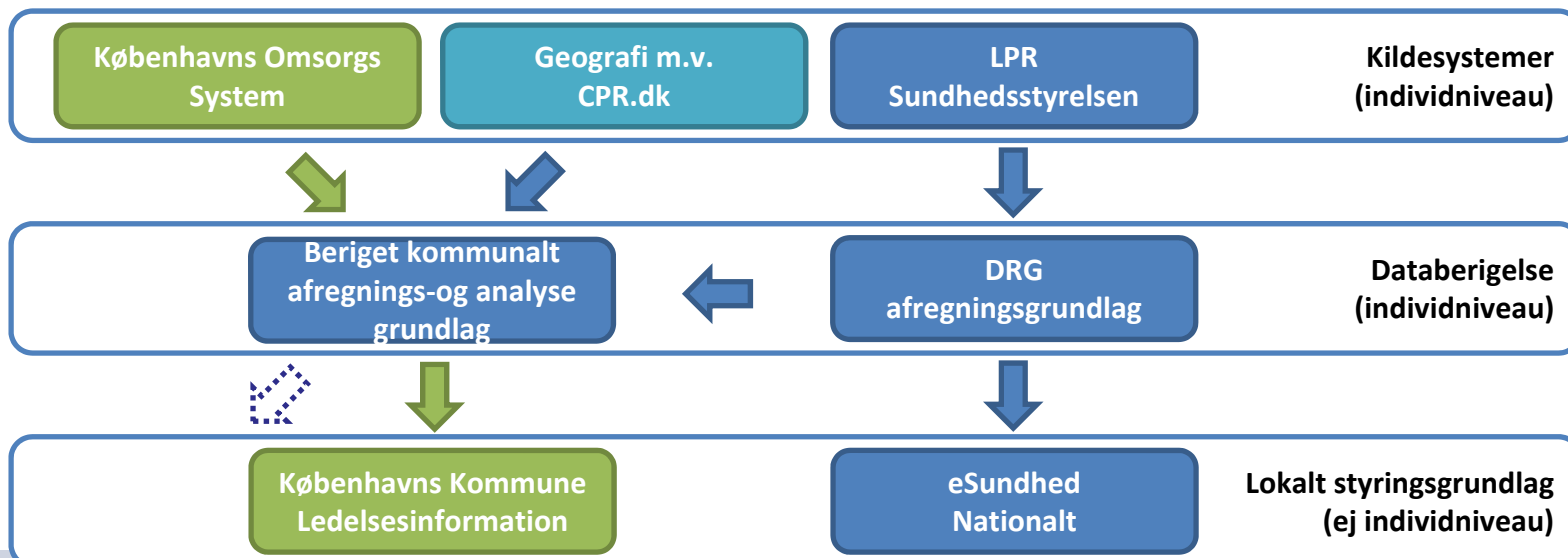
Københavns Omsorgs System

Geografi m.v. CPR.dk

LPR Sundhedsstyrelsen

Kildesystemer (individniveau)

Beriget kommunalt afregnings-og analyse grundlag

DRG afregningsgrundlag

Databerigelse (individniveau)

Københavns Kommune Ledelsesinformation

eSundhed Nationalt

Lokalt styringsgrundlag (ej individniveau)